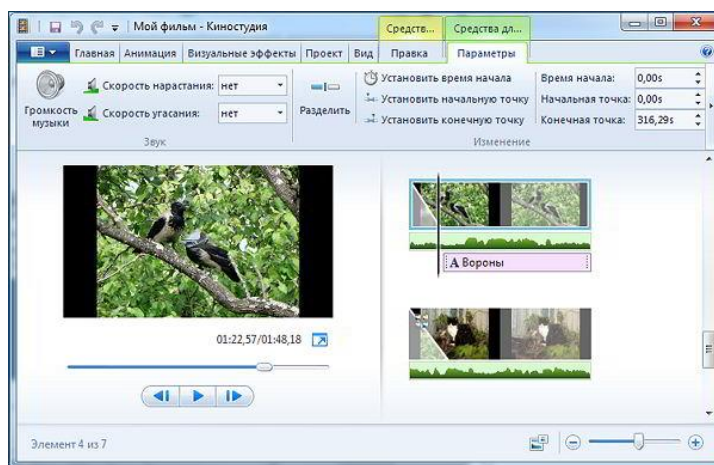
Мой фильм - Киностудия

Средств... Средства дл...

Главная Анимация Визуальные эффекты Проект Вид Правка Параметры

Громкость музыки

Скорость нарастания: нет

Скорость угасания: нет

Звук

Разделить

Установить время начала

Установить начальную точку

Установить конечную точку

Время начала: 0,00s

Начальная точка: 0,00s

Конечная точка: 316,29s

Изменение

01:22,57/01:48,18

A Вороны

Элемент 4 из 7